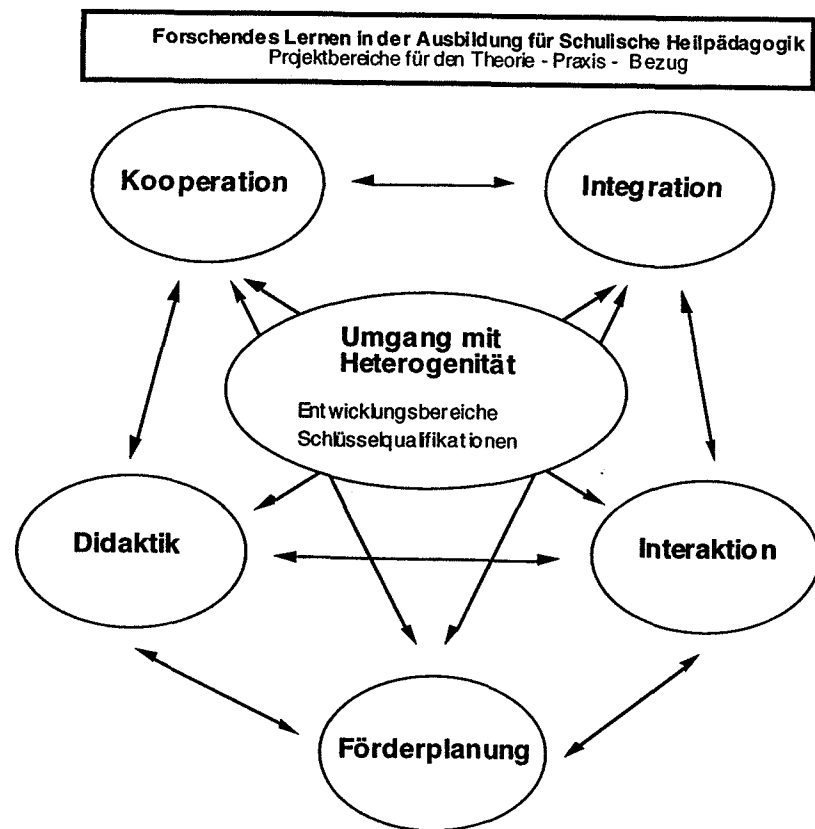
Forschendes Lernen in der Ausbildung für Schulische Heilpädagogik
Projektbereiche für den Theorie - Praxis - Bezug

Kooperation

Integration

Umgang mit Heterogenität

Entwicklungsbereiche
Schlüsselqualifikationen

Didaktik

Interaktion

Förderplanung